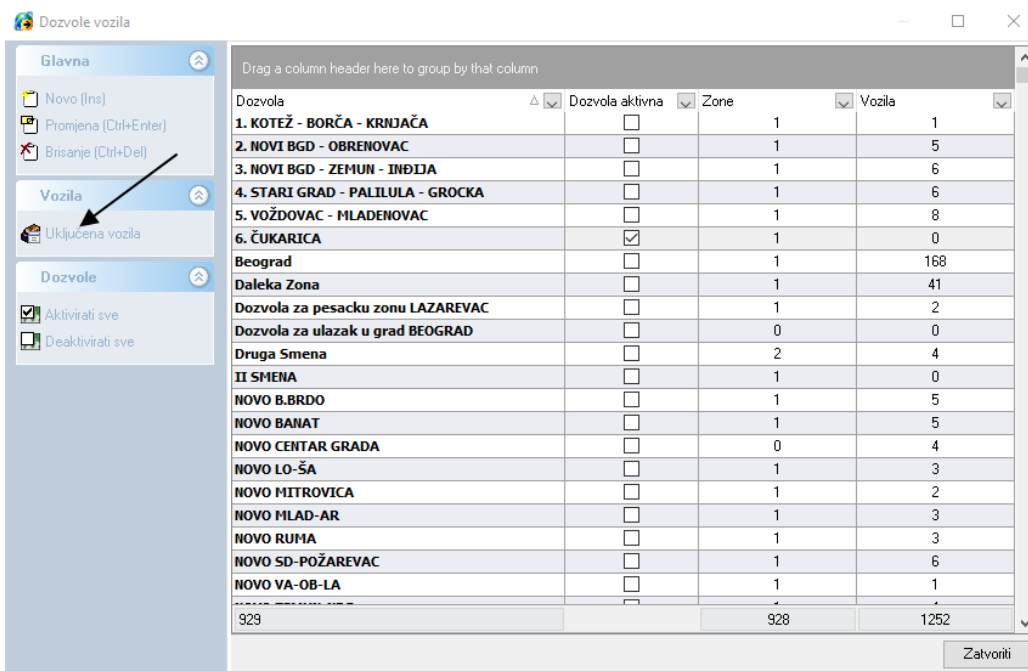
Dozvole vozila

Glavna
Novo (Ins)
Promjena (Ctrl+Enter)
Brisanje (Ctrl+Del)

Vozila
Uključena vozila

Dozvole
Aktivirati sve
Deaktivirati sve

Drag a column header here to group by that column

| Dozvola | Dozvola aktivna | Zone | Vozila |
|---|---|---|---|
| 1. KOTEŽ - BORČA - KRNJAČA | ☐ | 1 | 1 |
| 2. NOVI BGD - OBRENOVAC | ☐ | 1 | 5 |
| 3. NOVI BGD - ZEMUN - INĐIJA | ☐ | 1 | 6 |
| 4. STARI GRAD - PALILULA - GROCKA | ☐ | 1 | 6 |
| 5. VOŽDOVAC - MLADENOVAC | ☐ | 1 | 8 |
| 6. ČUKARICA | ☑ | 1 | 0 |
| Beograd | ☐ | 1 | 168 |
| Daleka Zona | ☐ | 1 | 41 |
| Dozvola za pesacku zonu LAZAREVAC | ☐ | 1 | 2 |
| Dozvola za ulazak u grad BEOGRAD | ☐ | 0 | 0 |
| Druga Smena | ☐ | 2 | 4 |
| II SMENA | ☐ | 1 | 0 |
| NOVO B.BRDO | ☐ | 1 | 5 |
| NOVO BANAT | ☐ | 1 | 5 |
| NOVO CENTAR GRADA | ☐ | 0 | 4 |
| NOVO LO-ŠA | ☐ | 1 | 3 |
| NOVO MITROVICA | ☐ | 1 | 2 |
| NOVO MLAD-AR | ☐ | 1 | 3 |
| NOVO RUMA | ☐ | 1 | 3 |
| NOVO SD-POŽAREVAC | ☐ | 1 | 6 |
| NOVO VA-OB-LA | ☐ | 1 | 1 |
| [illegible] | ☐ | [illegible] | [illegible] |
| 929 | | 928 | 1252 |

Zatvoriti